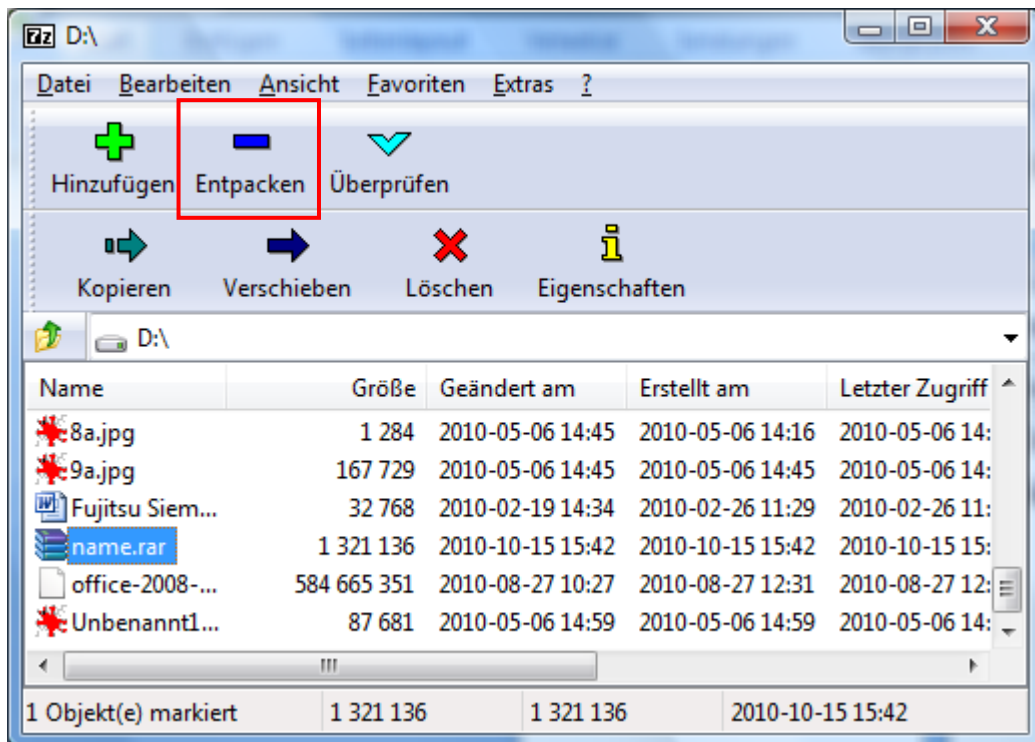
7z D:\

Datei Bearbeiten Ansicht Favoriten Extras ?

Hinzufügen Entpacken Überprüfen

Kopieren Verschieben Löschen Eigenschaften

D:\

| Name | Größe | Geändert am | Erstellt am | Letzter Zugriff |
|---|---|---|---|---|
| 8a.jpg | 1 284 | 2010-05-06 14:45 | 2010-05-06 14:16 | 2010-05-06 14: |
| 9a.jpg | 167 729 | 2010-05-06 14:45 | 2010-05-06 14:45 | 2010-05-06 14: |
| Fujitsu Siem... | 32 768 | 2010-02-19 14:34 | 2010-02-26 11:29 | 2010-02-26 11: |
| name.rar | 1 321 136 | 2010-10-15 15:42 | 2010-10-15 15:42 | 2010-10-15 15: |
| office-2008-... | 584 665 351 | 2010-08-27 10:27 | 2010-08-27 12:31 | 2010-08-27 12: |
| Unbenannt1... | 87 681 | 2010-05-06 14:59 | 2010-05-06 14:59 | 2010-05-06 14: |

1 Objekt(e) markiert 1 321 136 1 321 136 2010-10-15 15:42